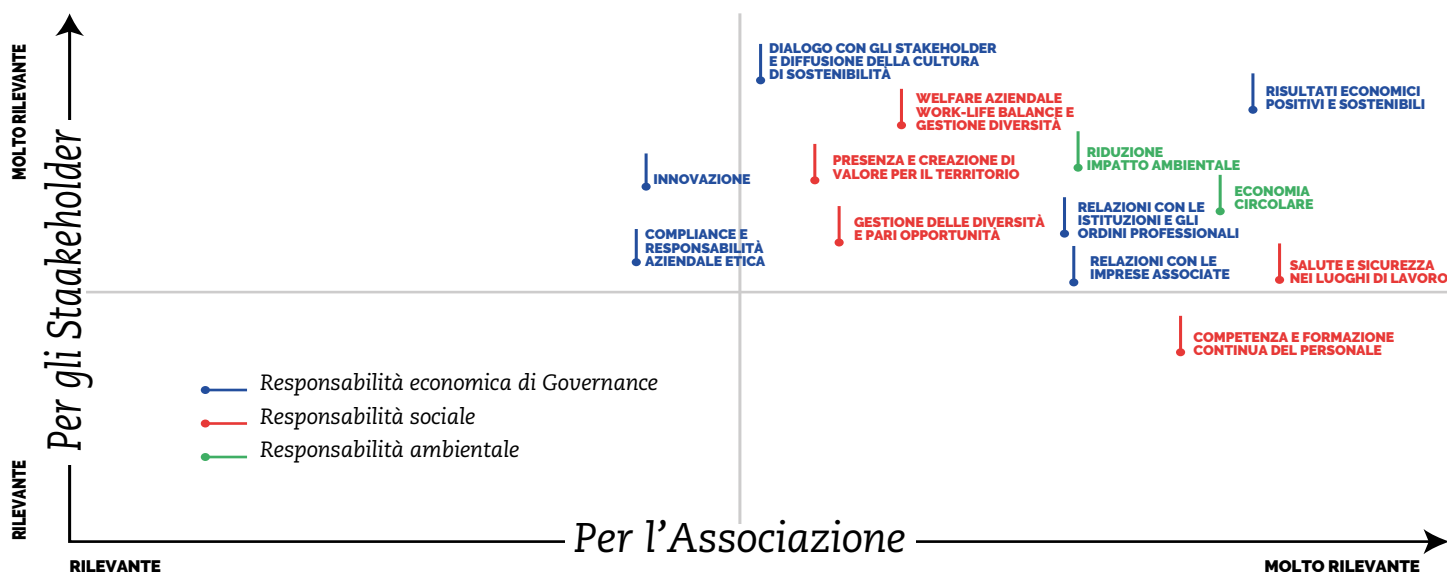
MOLTO RILEVANTE

Per gli Stakeholder

RILEVANTE

DIALOGO CON GLI STAKEHOLDER E DIFFUSIONE DELLA CULTURA DI SOSTENIBILITÀ

RISULTATI ECONOMICI POSITIVI E SOSTENIBILI

WELFARE AZIENDALE WORK-LIFE BALANCE E GESTIONE DIVERSITÀ

RIDUZIONE IMPATTO AMBIENTALE

INNOVAZIONE

PRESENZA E CREAZIONE DI VALORE PER IL TERRITORIO

ECONOMIA CIRCOLARE

RELAZIONI CON LE ISTITUZIONI E GLI ORDINI PROFESSIONALI

GESTIONE DELLE DIVERSITÀ E PARI OPPORTUNITÀ

COMPLIANCE E RESPONSABILITÀ AZIENDALE ETICA

RELAZIONI CON LE IMPRESE ASSOCIATE

SALUTE E SICUREZZA NEI LUOGHI DI LAVORO

COMPETENZA E FORMAZIONE CONTINUA DEL PERSONALE

Responsabilità economica di Governance
Responsabilità sociale
Responsabilità ambientale

Per l’Associazione

RILEVANTE

MOLTO RILEVANTE